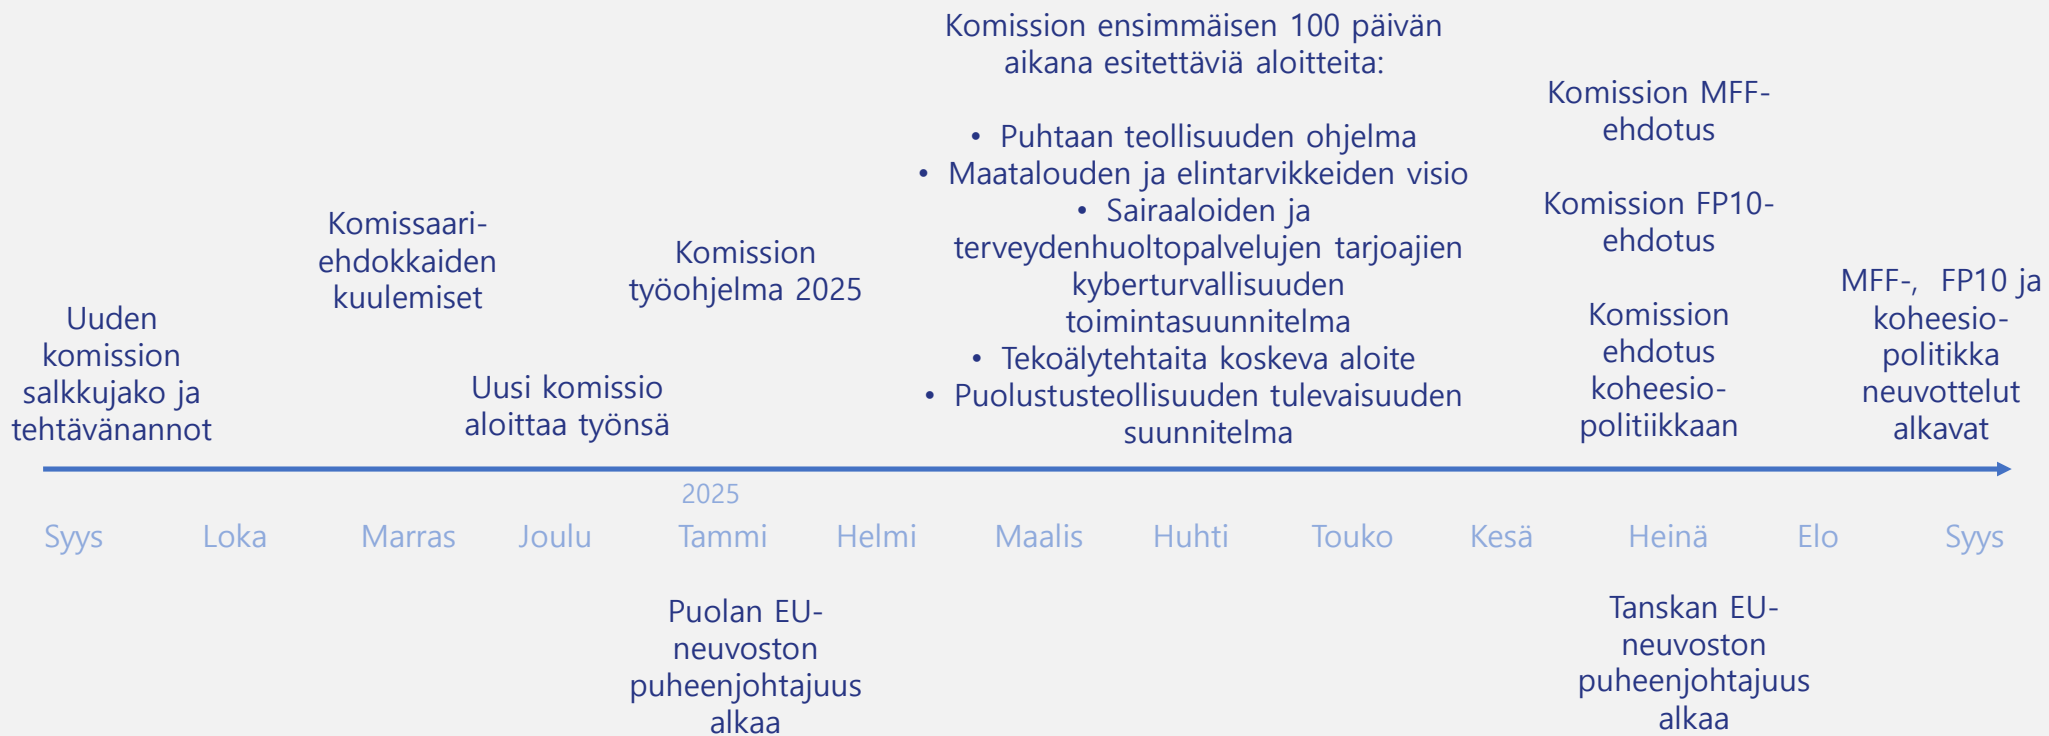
Uuden komission salkkujako ja tehtävänannot

Komissaari-ehdokkaiden kuulemiset

Uusi komissio aloittaa työnsä

Komission työohjelma 2025

Komission ensimmäisen 100 päivän aikana esitettäviä aloitteita:

- Puhtaan teollisuuden ohjelma
- Maatalouden ja elintarvikkeiden visio
- Sairaaloiden ja terveydenhuoltopalvelujen tarjoajien kyberturvallisuuden toimintasuunnitelma
- Tekoälytehtaita koskeva aloite
- Puolustusteollisuuden tulevaisuuden suunnitelma

Komission MFF-ehdotus

Komission FP10-ehdotus

Komission ehdotus koheesio-politiikkaan

MFF-, FP10 ja koheesio-politikka neuvottelut alkavat

2025

Syys Loka Marras Joulu Tammi Helmi Maalis Huhti Touko Kesä Heinä Elo Syys

Puolan EU-neuvoston puheenjohtajuus alkaa

Tanskan EU-neuvoston puheenjohtajuus alkaa